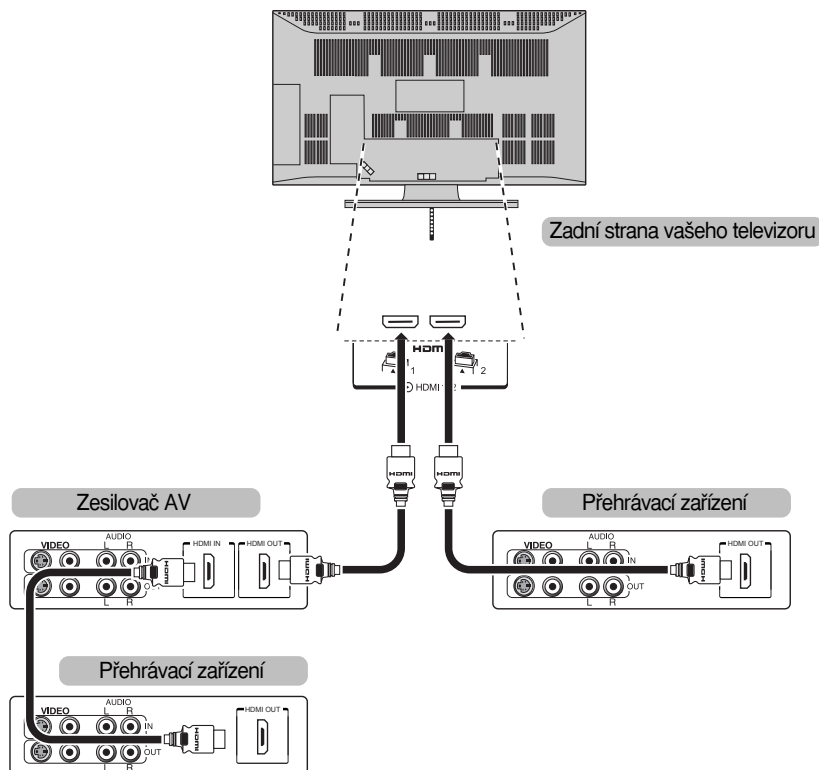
Zadní strana vašeho televizoru

HDMI

1

2

HDMI 1 2

HDMI

HDMI

Zesilovač AV

VIDEO

AUDIO

L

R

IN

O

L

R

HDMI IN

HDMI OUT

HDMI

HDMI

Přehrávací zařízení

VIDEO

AUDIO

L

R

IN

OUT

L

R

HDMI OUT

HDMI

Přehrávací zařízení

VIDEO

AUDIO

L

R

IN

OUT

L

R

HDMI OUT

HDMI